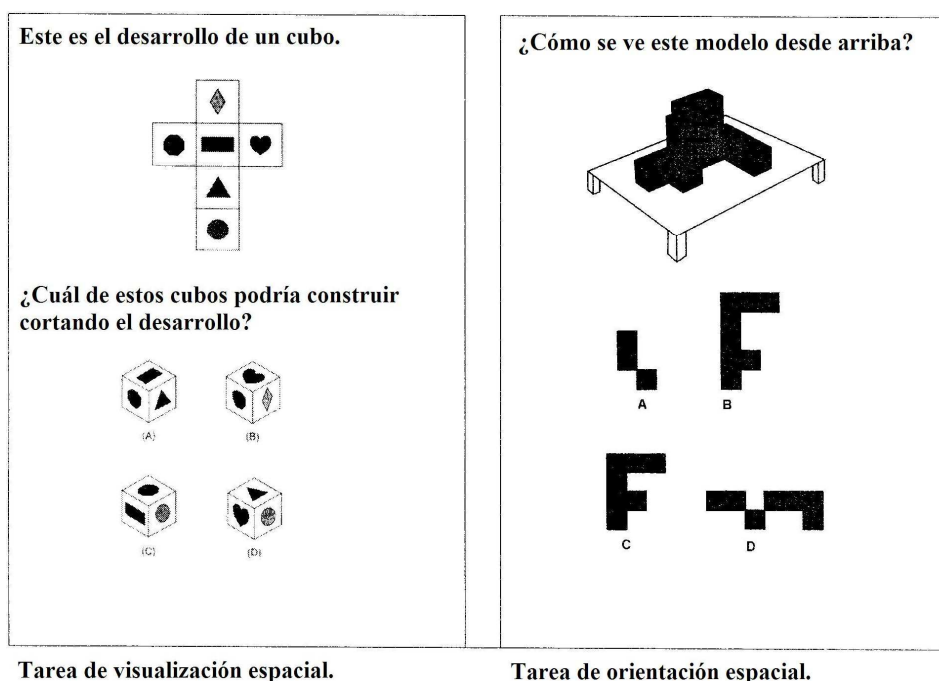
Este es el desarrollo de un cubo.

¿Cuál de estos cubos podría construir cortando el desarrollo?

(A) (B)

(C) (D)

Tarea de visualización espacial.

¿Cómo se ve este modelo desde arriba?

A B

C D

Tarea de orientación espacial.